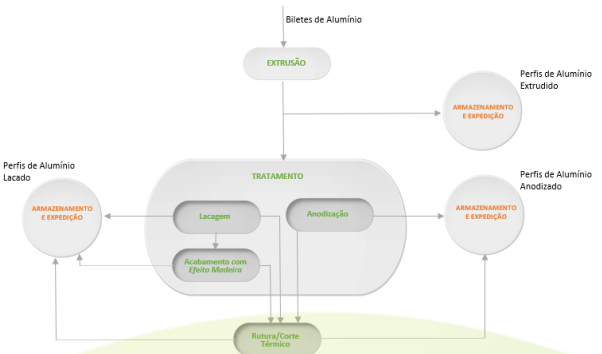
Biletes de Alumínio

EXTRUSÃO

Perfis de Alumínio Extrudido

ARMAZENAMENTO E EXPEDIÇÃO

TRATAMENTO

Perfis de Alumínio Lacado

ARMAZENAMENTO E EXPEDIÇÃO

Lacagem

Anodização

Perfis de Alumínio Anodizado

ARMAZENAMENTO E EXPEDIÇÃO

Acabamento com Efeito Madeira

Rutura/Corte Térmico